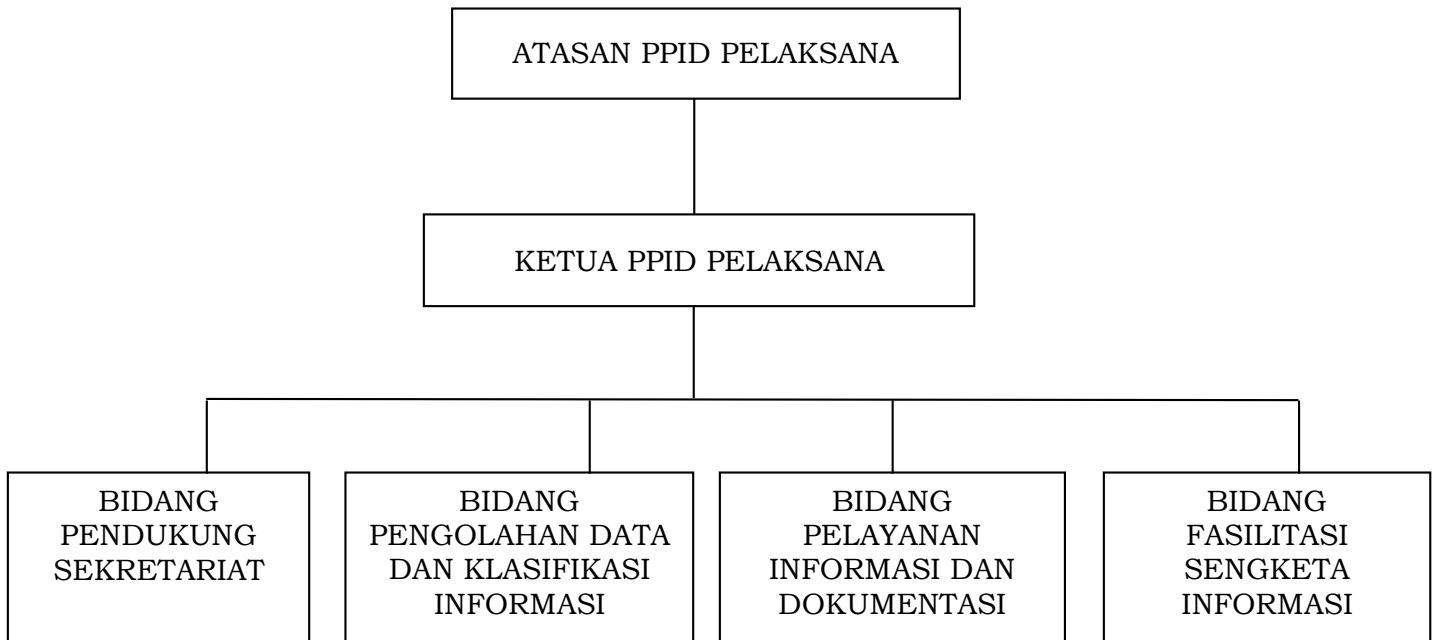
ATASAN PPID PELAKSANA

KETUA PPID PELAKSANA

BIDANG PENDUKUNG SEKRETARIAT

BIDANG PENGOLAHAN DATA DAN KLASIFIKASI INFORMASI

BIDANG PELAYANAN INFORMASI DAN DOKUMENTASI

BIDANG FASILITASI SENGKETA INFORMASI